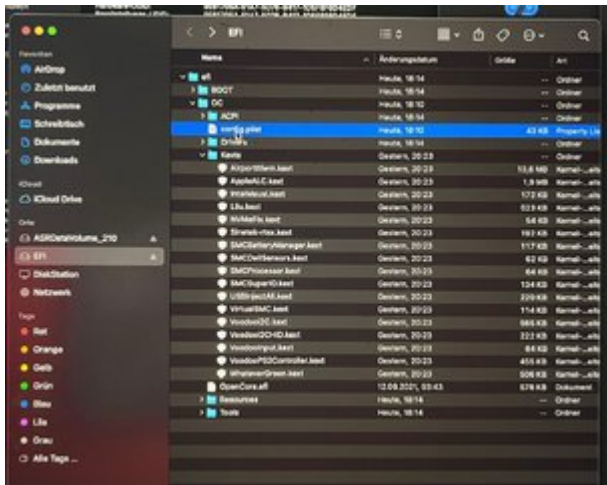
EFI

Favoriten
AirDrop
Zuletzt benutzt
Programme
Schreibtisch
Dokumente
Downloads

iCloud
iCloud Drive

Orte
ASRDataVolume_210
EFI
DiskStation
Netzwerk

Tags
Rot
Orange
Gelb
Grün
Blau
Lila
Grau
Alle Tags ...

| Name | Änderungsdatum | Größe | Art |
|---|---|---|---|
| efi | Heute, 18:14 | -- | Ordner |
| BOOT | Heute, 18:14 | -- | Ordner |
| OC | Heute, 18:10 | -- | Ordner |
| ACPI | Heute, 18:14 | -- | Ordner |
| config.plist | Heute, 18:10 | 43 KB | Property Lis |
| Drivers | Heute, 18:14 | -- | Ordner |
| Kexts | Gestern, 20:23 | -- | Ordner |
| AirportItlwm.kext | Gestern, 20:23 | 13,6 MB | Kernel-...eite |
| AppleALC.kext | Gestern, 20:23 | 1,9 MB | Kernel-...eite |
| IntelMausi.kext | Gestern, 20:23 | 172 KB | Kernel-...eite |
| Lilu.kext | Gestern, 20:23 | 523 KB | Kernel-...eite |
| NVMeFix.kext | Gestern, 20:23 | 56 KB | Kernel-...eite |
| Sinetek-rtsx.kext | Gestern, 20:23 | 193 KB | Kernel-...eite |
| SMCBatteryManager.kext | Gestern, 20:23 | 117 KB | Kernel-...eite |
| SMCDellSensors.kext | Gestern, 20:23 | 62 KB | Kernel-...eite |
| SMCProcessor.kext | Gestern, 20:23 | 64 KB | Kernel-...eite |
| SMCSuperIO.kext | Gestern, 20:23 | 124 KB | Kernel-...eite |
| USBInjectAll.kext | Gestern, 20:23 | 220 KB | Kernel-...eite |
| VirtualSMC.kext | Gestern, 20:23 | 114 KB | Kernel-...eite |
| VoodooI2C.kext | Gestern, 20:23 | 985 KB | Kernel-...eite |
| VoodooI2CHID.kext | Gestern, 20:23 | 223 KB | Kernel-...eite |
| VoodooInput.kext | Gestern, 20:23 | 84 KB | Kernel-...eite |
| VoodooPS2Controller.kext | Gestern, 20:23 | 455 KB | Kernel-...eite |
| WhateverGreen.kext | Gestern, 20:23 | 506 KB | Kernel-...eite |
| OpenCore.efi | 12.09.2021, 03:43 | 578 KB | Dokument |
| Resources | Heute, 18:14 | -- | Ordner |
| Tools | Heute, 18:14 | -- | Ordner |